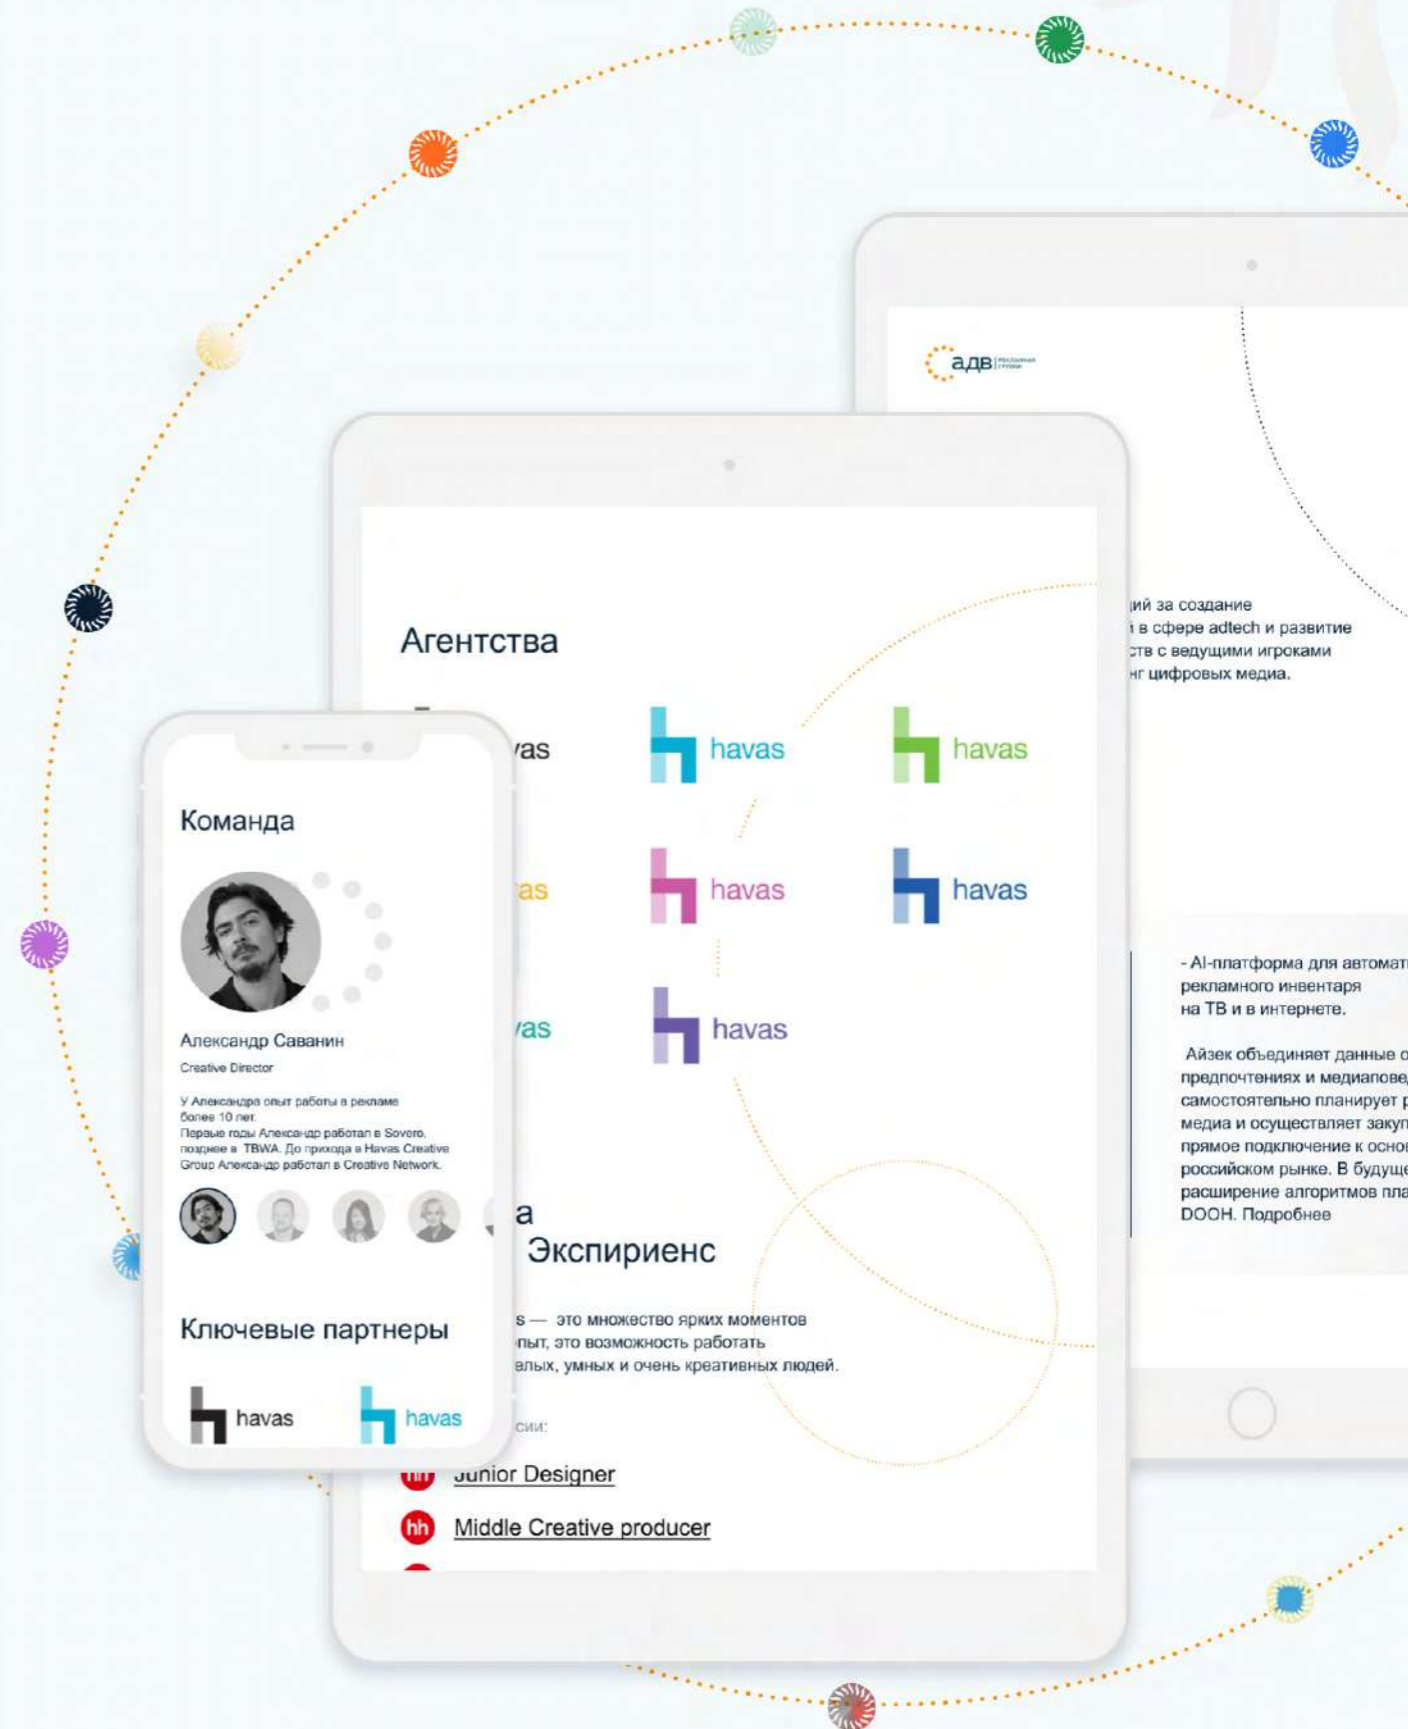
адв

ий за создание
в сфере adtech и развитие
тв с ведущими игроками
нг цифровых медиа.

- AI-платформа для автомат
рекламного инвентаря
на ТВ и в интернете.

Айзек объединяет данные о
предпочтениях и медиаповед
самостоятельно планирует р
медиа и осуществляет закуп
прямое подключение к осно
российском рынке. В будуще
расширение алгоритмов пла
DOOH. Подробнее

Агентства

vas
havas
havas
as
havas
havas
vas
havas

a
Экспириенс

s — это множество ярких моментов
пыт, это возможность работать
елых, умных и очень креативных людей.

сии:
hh Junior Designer
hh Middle Creative producer

Команда

Александр Саванин
Creative Director

У Александра опыт работы в рекламе более 10 лет.
Первые годы Александр работал в Sovero, позднее в TBWA. До прихода в Havas Creative Group Александр работал в Creative Network.

Ключевые партнеры

havas
havas